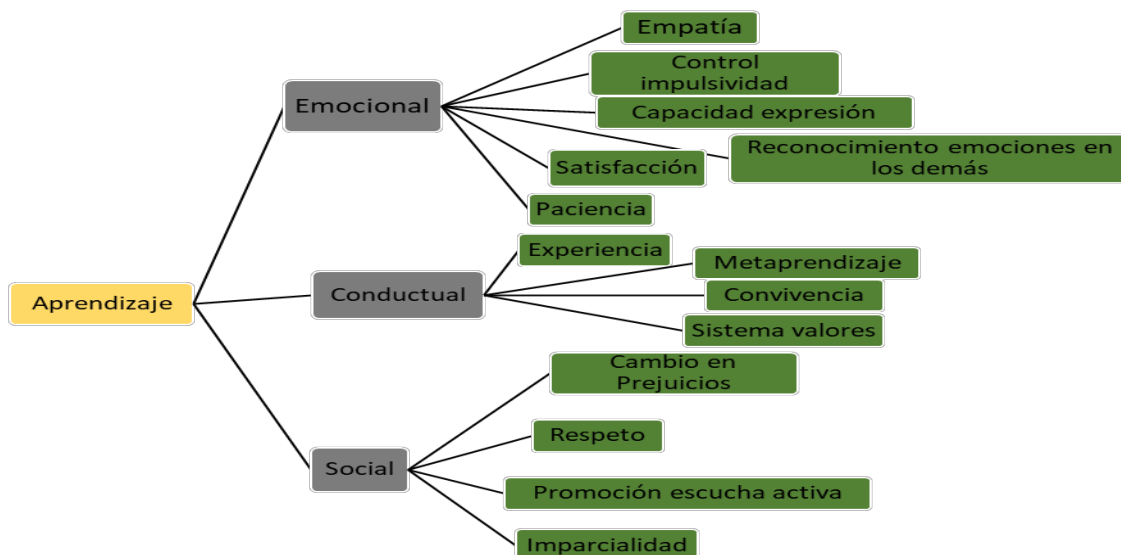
Aprendizaje

Emocional

Empatía

Control impulsividad

Capacidad expresión

Reconocimiento emociones en los demás

Satisfacción

Paciencia

Conductual

Experiencia

Metaprendizaje

Convivencia

Sistema valores

Social

Cambio en Prejuicios

Respeto

Promoción escucha activa

Imparcialidad